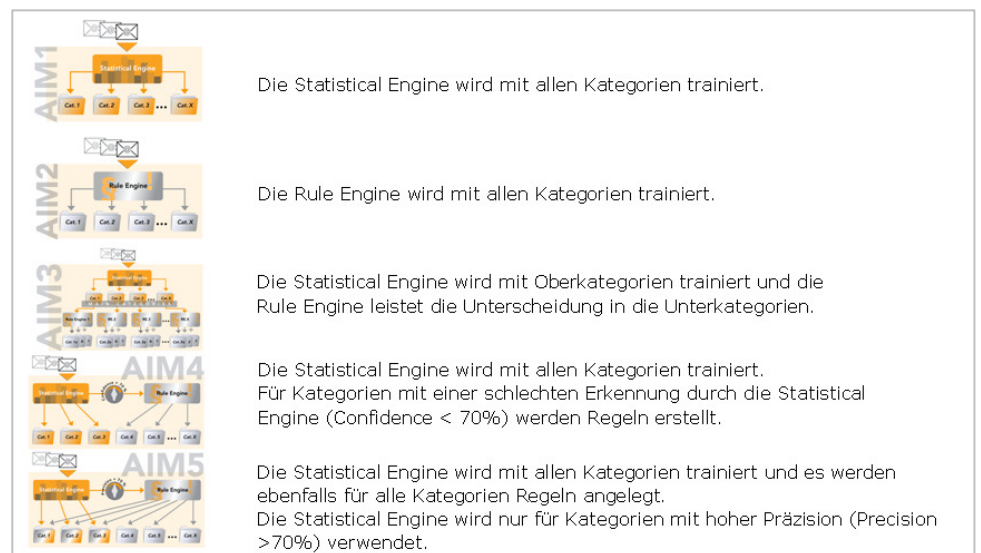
AIM1
Statistical Engine
Cat. 1 Cat. 2 Cat. 3 ... Cat. X

Die Statistical Engine wird mit allen Kategorien trainiert.

AIM2
Rule Engine
Cat. 1 Cat. 2 Cat. 3 ... Cat. X

Die Rule Engine wird mit allen Kategorien trainiert.

AIM3
Statistical Engine

Die Statistical Engine wird mit Oberkategorien trainiert und die Rule Engine leistet die Unterscheidung in die Unterkategorien.

AIM4
Statistical Engine
Rule Engine
Cat. 1 Cat. 2 Cat. 3 Cat. 4 Cat. 5 ... Cat. X

Die Statistical Engine wird mit allen Kategorien trainiert.
Für Kategorien mit einer schlechten Erkennung durch die Statistical Engine (Confidence < 70%) werden Regeln erstellt.

AIM5
Statistical Engine
Rule Engine
Cat. 1 Cat. 2 Cat. 3 Cat. 4 Cat. 5 ... Cat. X

Die Statistical Engine wird mit allen Kategorien trainiert und es werden ebenfalls für alle Kategorien Regeln angelegt.
Die Statistical Engine wird nur für Kategorien mit hoher Präzision (Precision >70%) verwendet.